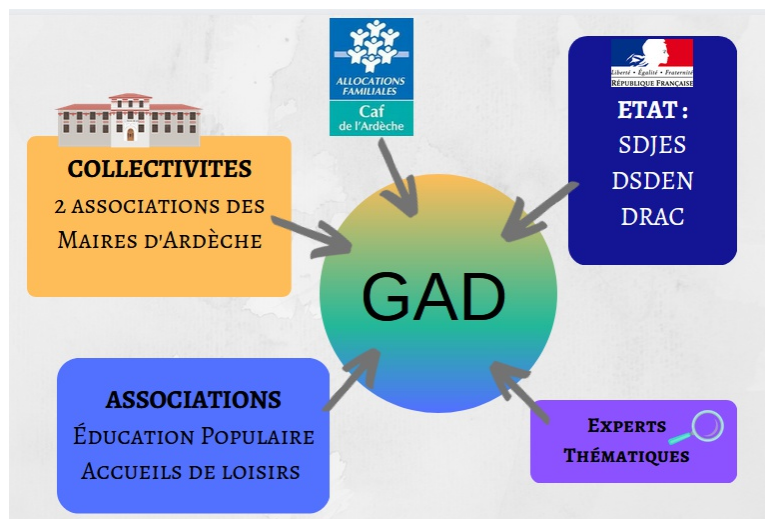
ALLOCATIONS FAMILIALES
Caf
de l'Ardèche

Liberté • Égalité • Fraternité
RÉPUBLIQUE FRANÇAISE

COLLECTIVITES
2 ASSOCIATIONS DES MAIRES D'ARDÈCHE

ETAT :
SDJES
DSDEN
DRAC

GAD

ASSOCIATIONS
ÉDUCATION POPULAIRE
ACCUEILS DE LOISIRS

EXPERTS THÉMATIQUES